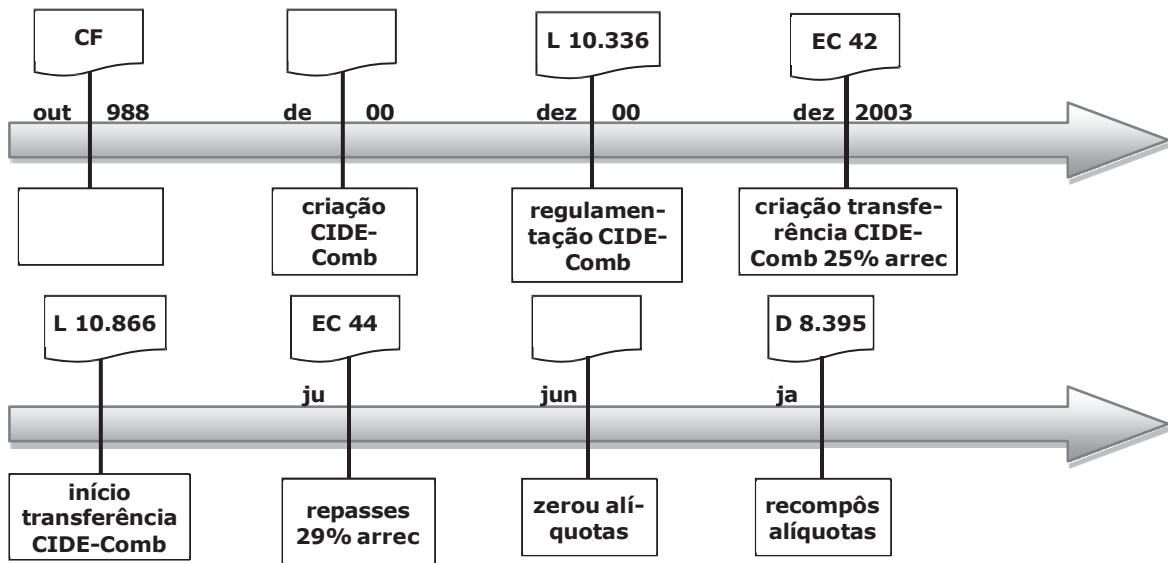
CF

out 988

de 00

L 10.336

dez 00

EC 42

dez 2003

criação CIDE-Comb

regulamentação CIDE-Comb

criação transferência CIDE-Comb 25% arrec

L 10.866

EC 44

ju

jun

D 8.395

ja

início transferência CIDE-Comb

repasses 29% arrec

zerou alíquotas

recompôs alíquotas